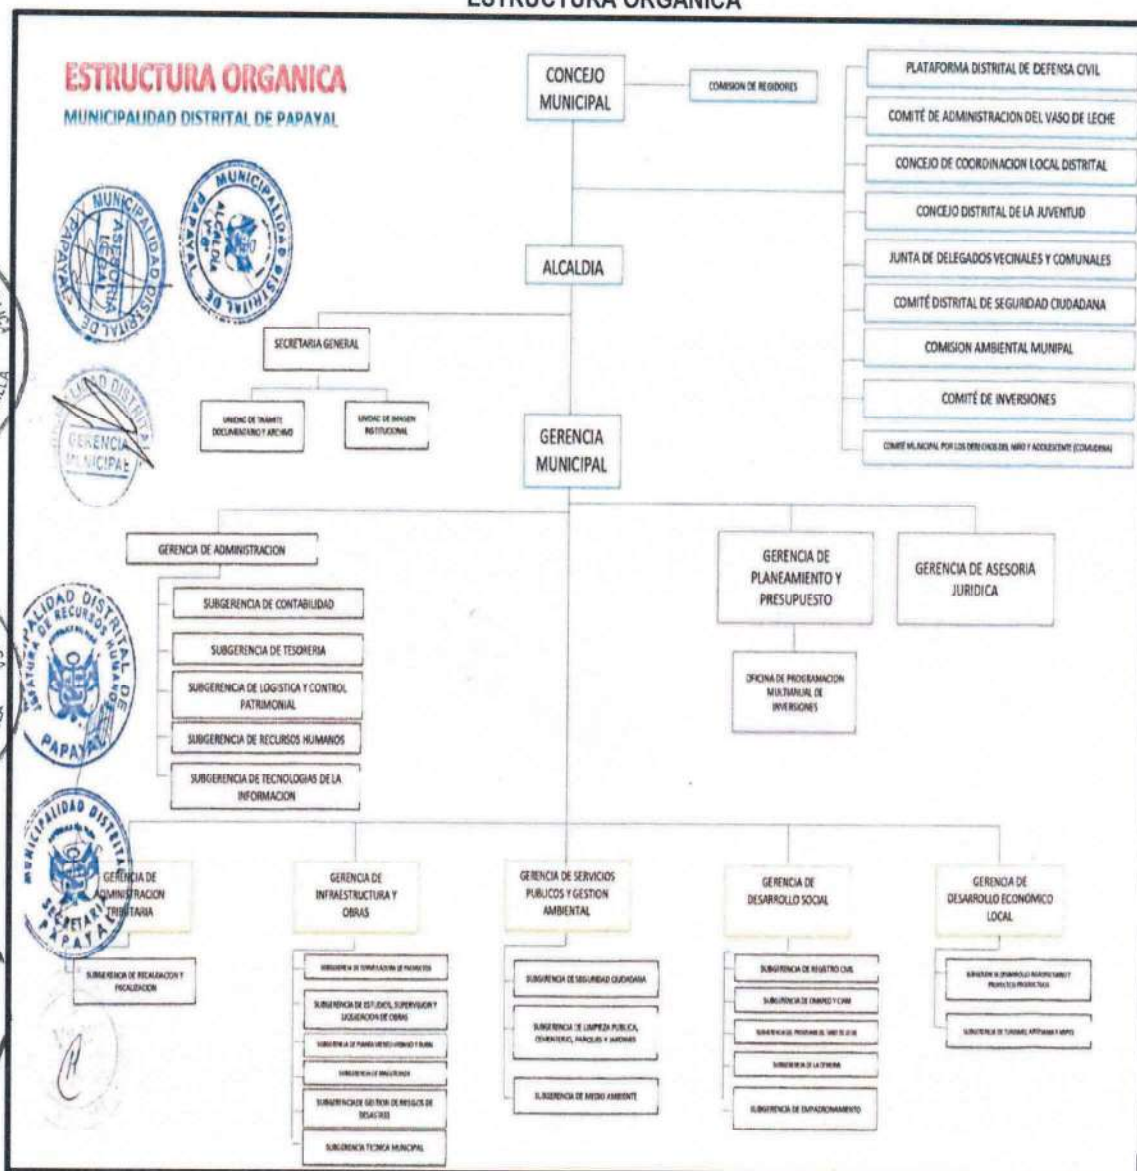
ESTRUCTURA ORGANICA

ESTRUCTURA ORGANICA
MUNICIPALIDAD DISTRITAL DE PAPAYAL

CONCEJO MUNICIPAL

COMISION DE REGIDORES

PLATAFORMA DISTRITAL DE DEFENSA CIVIL
COMITÉ DE ADMINISTRACION DEL VASO DE LECHE
CONCEJO DE COORDINACION LOCAL DISTRITAL
CONCEJO DISTRITAL DE LA JUVENTUD
JUNTA DE DELEGADOS VECINALES Y COMUNALES
COMITÉ DISTRITAL DE SEGURIDAD CIUDADANA
COMISION AMBIENTAL MUNIPAL
COMITÉ DE INVERSIONES
COMITÉ MUNICIPAL POR LOS DERECHOS DEL NIÑO Y ADOLESCENTE (COMUDENA)

ALCALDIA

SECRETARIA GENERAL
UNIDAD DE TRÁMITE DOCUMENTARIO Y ARCHIVO
UNIDAD DE IMAGEN INSTITUCIONAL

GERENCIA MUNICIPAL

GERENCIA DE ADMINISTRACION
SUBGERENCIA DE CONTABILIDAD
SUBGERENCIA DE TESORERIA
SUBGERENCIA DE LOGISTICA Y CONTROL PATRIMONIAL
SUBGERENCIA DE RECURSOS HUMANOS
SUBGERENCIA DE TECNOLOGIAS DE LA INFORMACION

GERENCIA DE PLANEAMIENTO Y PRESUPUESTO
OFICINA DE PROGRAMACION MULTIANUAL DE INVERSIONES

GERENCIA DE ASESORIA JURIDICA

GERENCIA DE ADMINISTRACION TRIBUTARIA
SUBGERENCIA DE RECAUDACION Y FISCALIZACION

GERENCIA DE INFRAESTRUCTURA Y OBRAS
SUBGERENCIA DE FORMULACION DE PROYECTOS
SUBGERENCIA DE ESTUDIOS, SUPERVISION Y LIQUIDACION DE OBRAS
SUBGERENCIA DE PLANEAMIENTO URBANO Y RURAL
SUBGERENCIA DE MAQUINARIA
SUBGERENCIA DE GESTION DE RIESGOS DE DESASTRES
SUBGERENCIA TECNICA MUNICIPAL

GERENCIA DE SERVICIOS PUBLICOS Y GESTION AMBIENTAL
SUBGERENCIA DE SEGURIDAD CIUDADANA
SUBGERENCIA DE LIMPIEZA PUBLICA, CEMENTERIO, PARQUES Y JARDINES
SUBGERENCIA DE MEDIO AMBIENTE

GERENCIA DE DESARROLLO SOCIAL
SUBGERENCIA DE REGISTRO CIVIL
SUBGERENCIA DE DEMUNA Y CIAM
SUBGERENCIA DE PROGRAMA DEL VASO DE LECHE
SUBGERENCIA DE LA OMAPED
SUBGERENCIA DE EMPADRONAMIENTO

GERENCIA DE DESARROLLO ECONÓMICO LOCAL
SUBGERENCIA DE DESARROLLO AGROPECUARIO Y PROYECTOS PRODUCTIVOS
SUBGERENCIA DE TURISMO, ARTESANIA Y MYPES

MUNICIPALIDAD DISTRITAL PAPAYAL ASESORIA LEGAL
MUNICIPALIDAD DISTRITAL DE PAPAYAL ALCALDIA V°B°
MUNICIPALIDAD DISTRITAL GERENCIA MUNICIPAL
MUNICIPALIDAD DISTRITAL DE PAPAYAL JEFATURA DE RECURSOS HUMANOS
MUNICIPALIDAD DISTRITAL PAPAYAL SECRETARIA